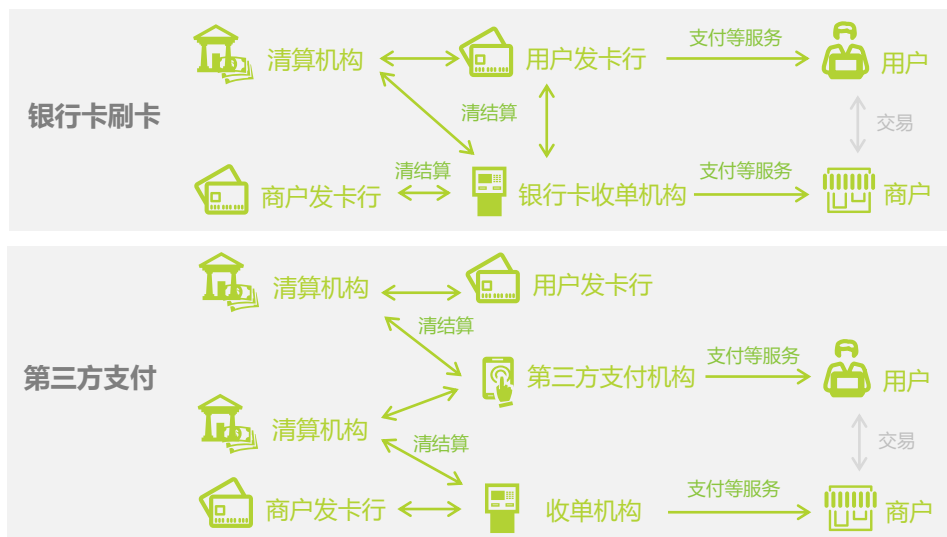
银行卡刷卡

清算机构

用户发卡行

支付等服务

用户

清结算

交易

商户发卡行

清结算

银行卡收单机构

支付等服务

商户

第三方支付

清算机构

用户发卡行

清结算

第三方支付机构

支付等服务

用户

清算机构

清结算

交易

商户发卡行

收单机构

支付等服务

商户